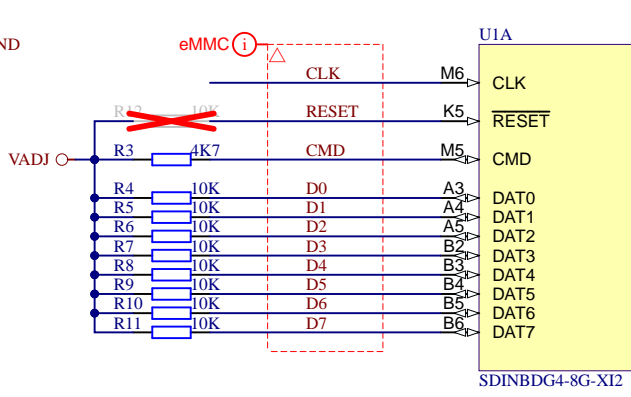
ND

eMMC i

U1A

CLK M6 CLK

R12 10K RESET K5 $\overline{\text{RESET}}$

VADJ R3 4K7 CMD M5 CMD

R4 10K D0 A3 DAT0
R5 10K D1 A4 DAT1
R6 10K D2 A5 DAT2
R7 10K D3 B2 DAT3
R8 10K D4 B3 DAT4
R9 10K D5 B4 DAT5
R10 10K D6 B5 DAT6
R11 10K D7 B6 DAT7

SDINBDG4-8G-XI2